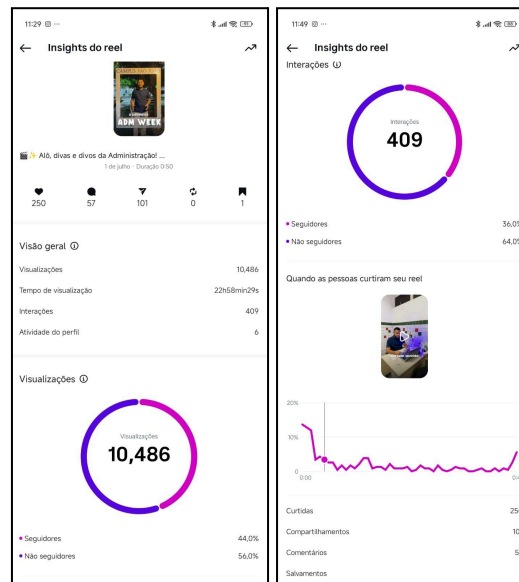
11:29 ⊡ ···

← Insights do reel

ADM WEEK

🎬✨ Alô, divas e divos da Administração! ...

1 de julho · Duração 0:50

250 57 101 0 1

Visão geral ⓘ

Visualizações 10,486

Tempo de visualização 22h58min29s

Interações 409

Atividade do perfil 6

Visualizações ⓘ

Visualizações
10,486

• Seguidores 44,0%

• Não seguidores 56,0%

11:49 ⊡ ···

← Insights do reel

Interações ⓘ

Interações
409

• Seguidores 36,0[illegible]

• Não seguidores 64,0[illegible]

Quando as pessoas curtiram seu reel

20%

10%

0
0:00

0:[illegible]

Curtidas 25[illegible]

Compartilhamentos 10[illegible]

Comentários 5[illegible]

Salvamentos